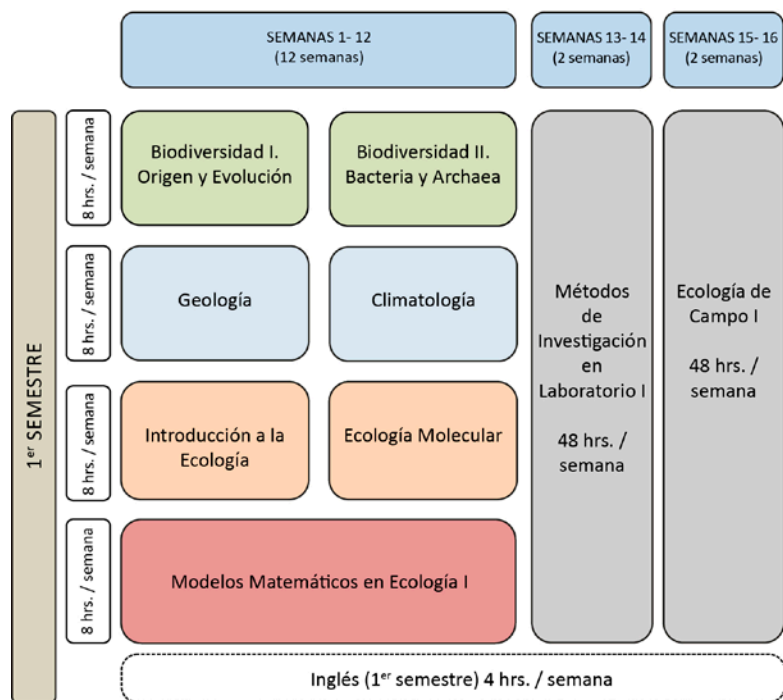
SEMANAS 1- 12
(12 semanas)

SEMANAS 13- 14
(2 semanas)

SEMANAS 15- 16
(2 semanas)

1$^{er}$ SEMESTRE

8 hrs. / semana

Biodiversidad I. Origen y Evolución

Biodiversidad II. Bacteria y Archaea

8 hrs. / semana

Geología

Climatología

8 hrs. / semana

Introducción a la Ecología

Ecología Molecular

8 hrs. / semana

Modelos Matemáticos en Ecología I

Métodos de Investigación en Laboratorio I

48 hrs. / semana

Ecología de Campo I

48 hrs. / semana

Inglés (1$^{er}$ semestre) 4 hrs. / semana